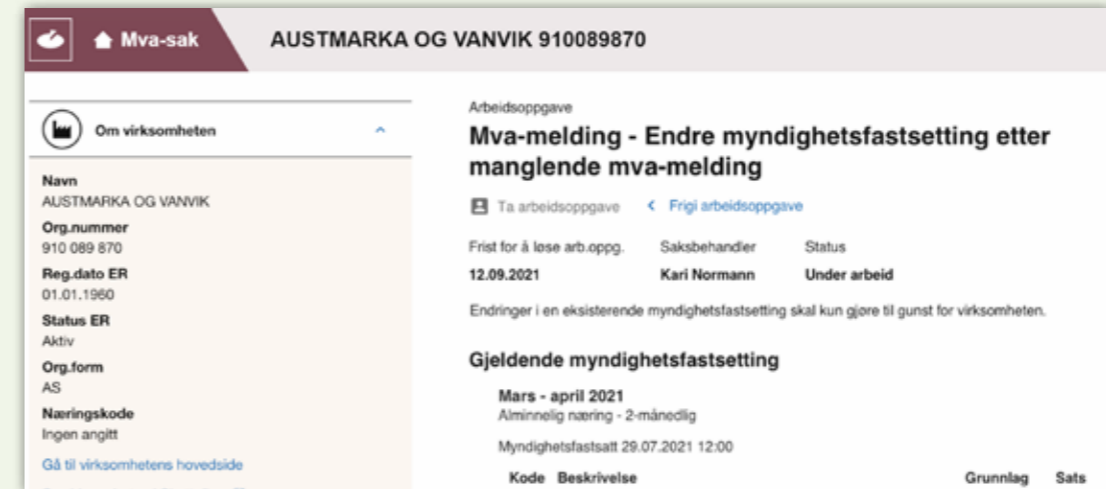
Mva-sak

AUSTMARKA OG VANVIK 910089870

Om virksomheten

Navn
AUSTMARKA OG VANVIK

Org.nummer
910 089 870

Reg.dato ER
01.01.1960

Status ER
Aktiv

Org.form
AS

Næringskode
Ingen angitt

Gå til virksomhetens hovedside

Arbeidsoppgave

Mva-melding - Endre myndighetsfastsetting etter manglende mva-melding

Ta arbeidsoppgave

Frigi arbeidsoppgave

| Frist for å løse arb.oppg. | Saksbehandler | Status |
|---|---|---|
| 12.09.2021 | Kari Normann | Under arbeid |

Endringer i en eksisterende myndighetsfastsetting skal kun gjøre til gunst for virksomheten.

Gjeldende myndighetsfastsetting

Mars - april 2021
Alminnelig næring - 2-månedlig

Myndighetsfastsatt 29.07.2021 12:00

| Kode | Beskrivelse | Grunnlag | Sats |
|---|---|---|---|